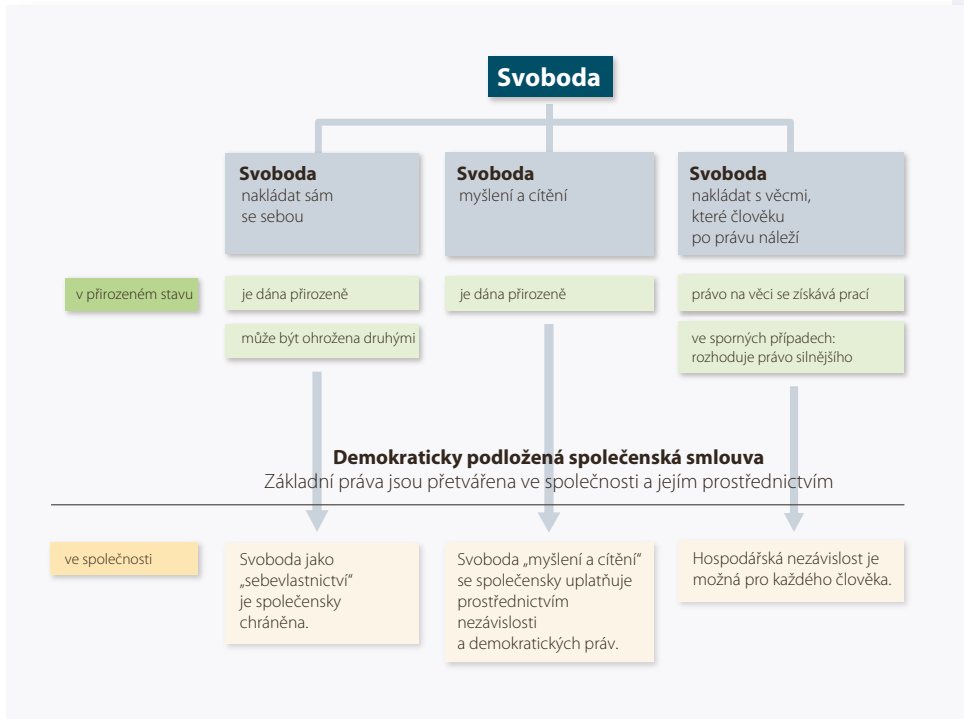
Svoboda

Svoboda
nakládat sám se sebou

Svoboda
myšlení a cítění

Svoboda
nakládat s věcmi, které člověku po právu náleží

v přirozeném stavu

je dána přirozeně

může být ohrožena druhými

je dána přirozeně

právo na věci se získává prací

ve sporných případech: rozhoduje právo silnějšího

Demokraticky podložená společenská smlouva
Základní práva jsou přetvářena ve společnosti a jejím prostřednictvím

ve společnosti

Svoboda jako „sebevlastnictví“ je společensky chráněna.

Svoboda „myšlení a cítění“ se společensky uplatňuje prostřednictvím nezávislosti a demokratických práv.

Hospodářská nezávislost je možná pro každého člověka.